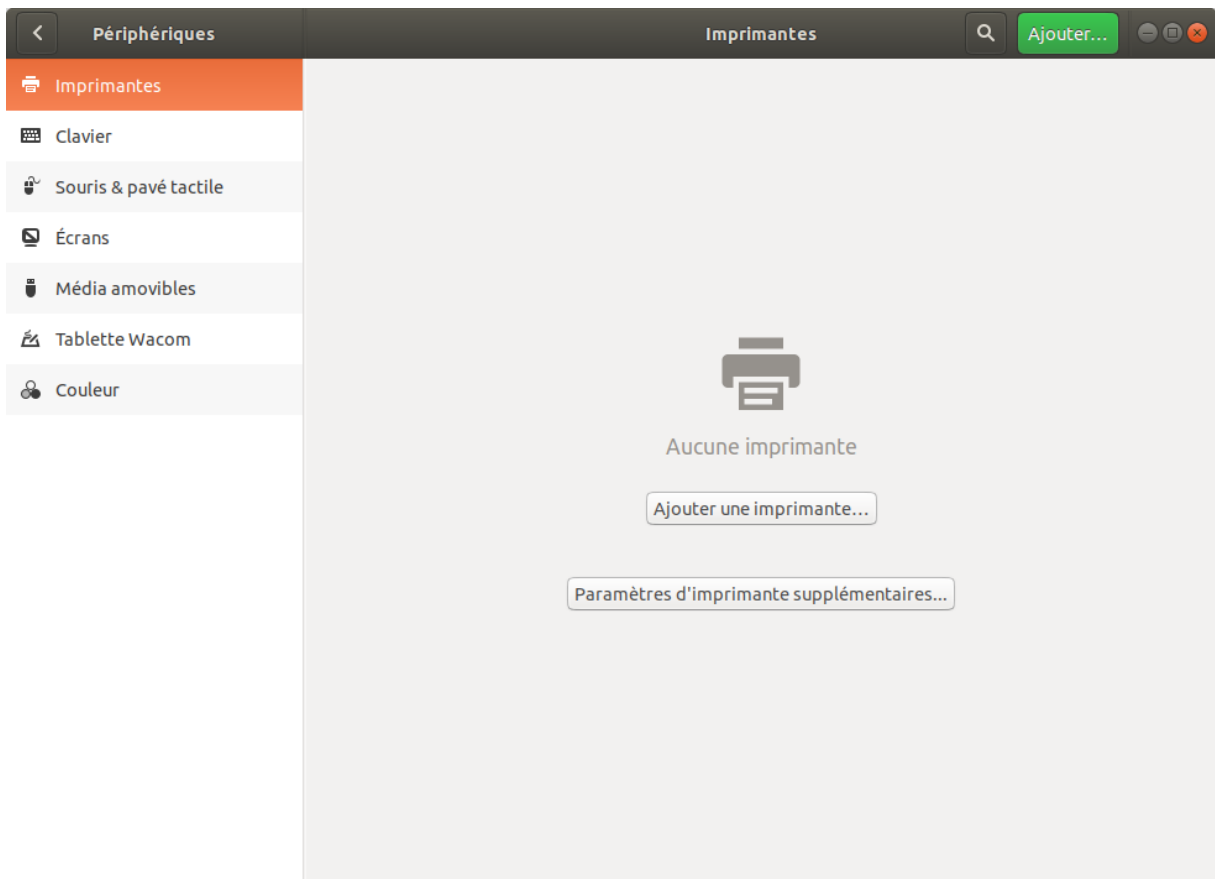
Périphériques

Imprimantes

Ajouter…

Imprimantes

Clavier

Souris & pavé tactile

Écrans

Média amovibles

Tablette Wacom

Couleur

Aucune imprimante

Ajouter une imprimante…

Paramètres d'imprimante supplémentaires…